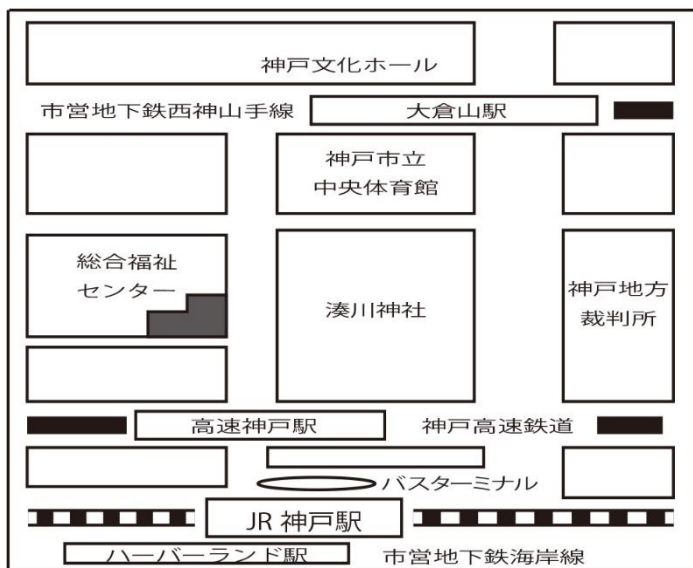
神戸文化ホール

市営地下鉄西神山手線

大倉山駅

神戸市立
中央体育館

総合福祉
センター

湊川神社

神戸地方
裁判所

高速神戸駅

神戸高速鉄道

バスターミナル

JR 神戸駅

ハーバーランド駅

市営地下鉄海岸線